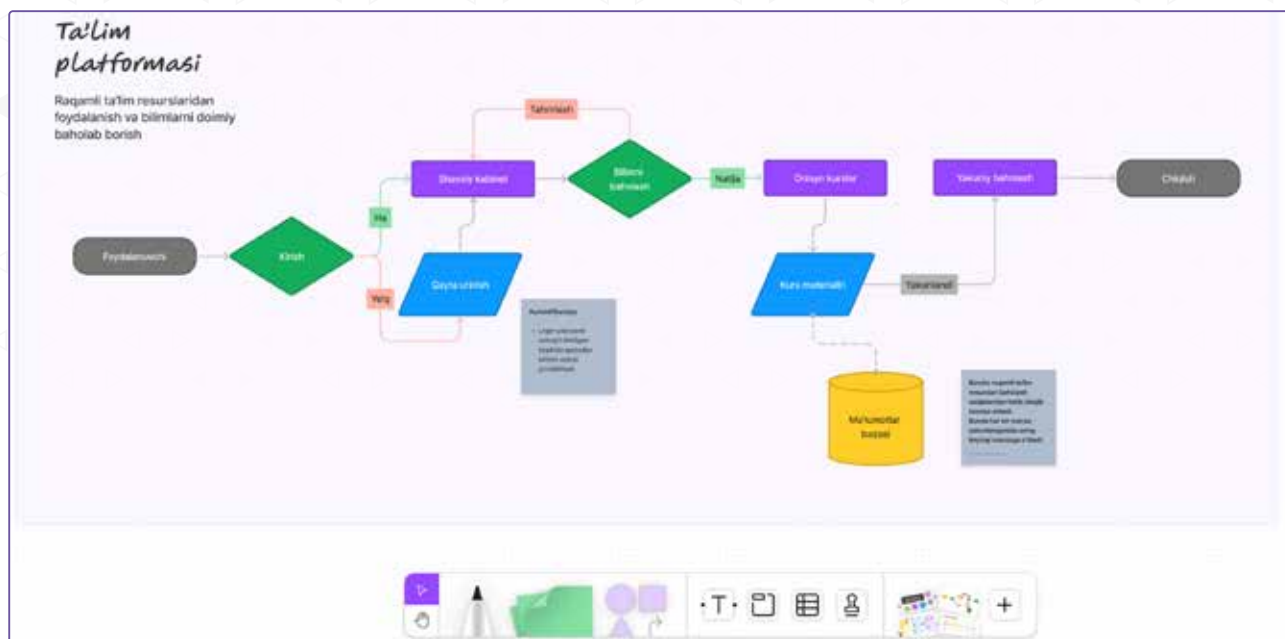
Ta'lim platformasi

Raqamli ta'lim resurslaridan foydalanish va bilimlarni doimiy baholab borish

Foydalanuvchi

Kirish

Ha

Yo'q

Shaxsiy kabinet

Qayta urinish

Tahrirlash

Bilimni baholash

Natija

Onlayn kurslar

Kurs materiallari

Yakuniy baholash

Chiqish

Takrorlash

Ma'lumotlar bazasi

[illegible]

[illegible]

T
+